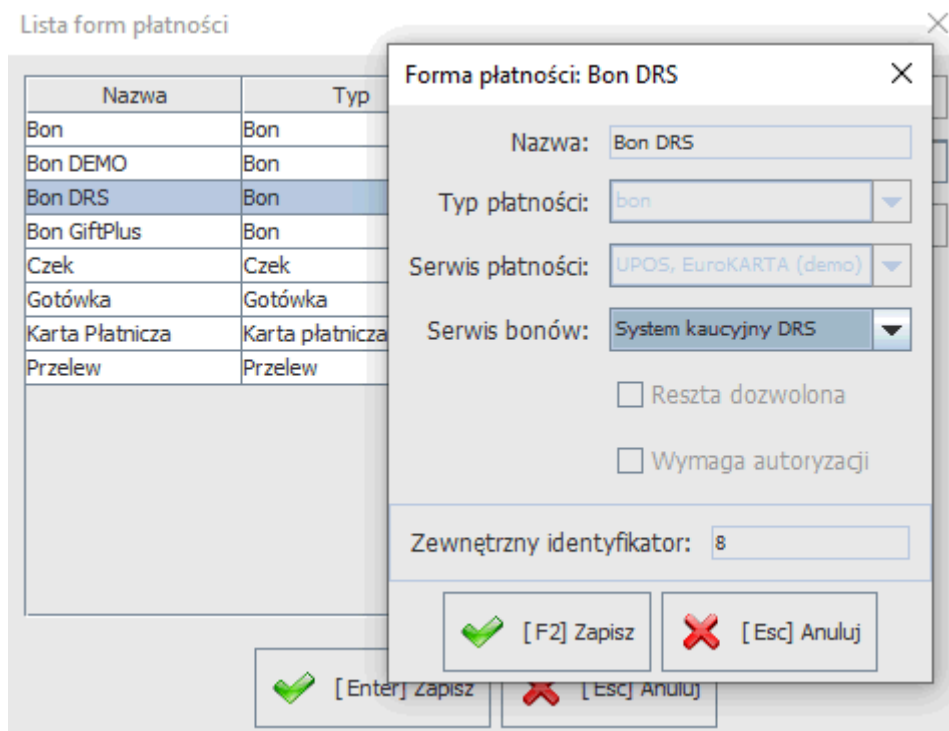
Lista form płatności

| Nazwa | Typ |
|---|---|
| Bon | Bon |
| Bon DEMO | Bon |
| Bon DRS | Bon |
| Bon GiftPlus | Bon |
| Czek | Czek |
| Gotówka | Gotówka |
| Karta Płatnicza | Karta płatnicza |
| Przelew | Przelew |

[Enter] Zapisz
[Esc] Anuluj

Forma płatności: Bon DRS

Nazwa: Bon DRS

Typ płatności: bon

Serwis płatności: UPOS, EuroKARTA (demo)

Serwis bonów: System kaucyjny DRS

Reszta dozwolona

Wymaga autoryzacji

Zewnętrzny identyfikator: 8

[F2] Zapisz
[Esc] Anuluj